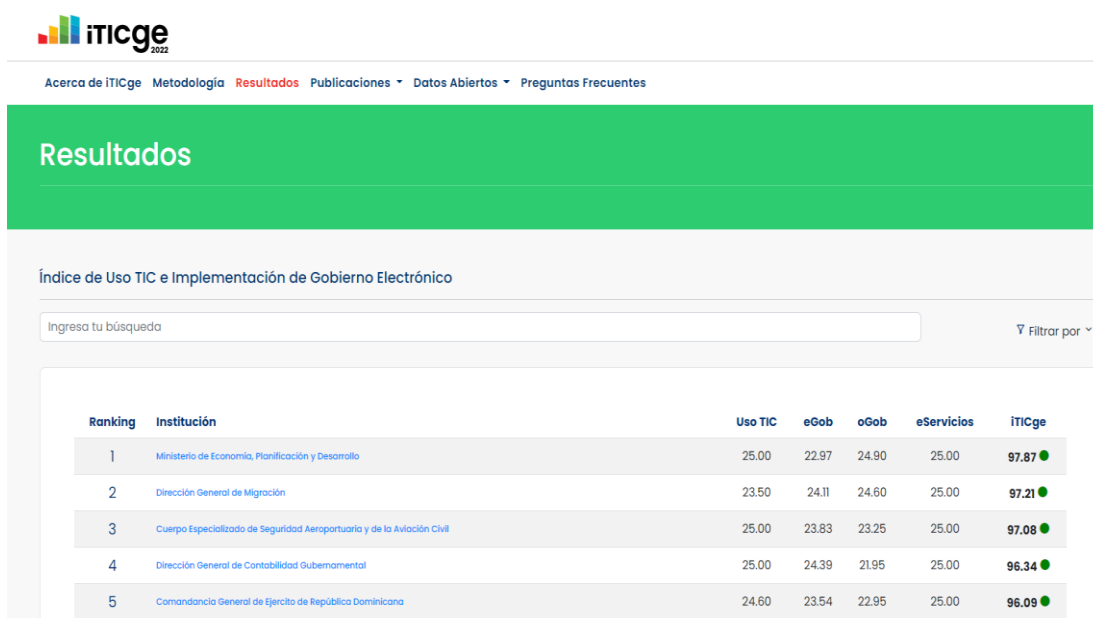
iTICge 2022

Acerca de iTICge Metodología Resultados Publicaciones Datos Abiertos Preguntas Frecuentes

Resultados

Índice de Uso TIC e Implementación de Gobierno Electrónico

Ingresa tu búsqueda

Filtrar por

| Ranking | Institución | Uso TIC | eGob | oGob | eServicios | iTICge |
|---|---|---|---|---|---|---|
| 1 | Ministerio de Economía, Planificación y Desarrollo | 25.00 | 22.97 | 24.90 | 25.00 | 97.87 |
| 2 | Dirección General de Migración | 23.50 | 24.11 | 24.60 | 25.00 | 97.21 |
| 3 | Cuerpo Especializado de Seguridad Aeroportuaria y de la Aviación Civil | 25.00 | 23.83 | 23.25 | 25.00 | 97.08 |
| 4 | Dirección General de Contabilidad Gubernamental | 25.00 | 24.39 | 21.95 | 25.00 | 96.34 |
| 5 | Comandancia General de Ejercito de República Dominicana | 24.60 | 23.54 | 22.95 | 25.00 | 96.09 |